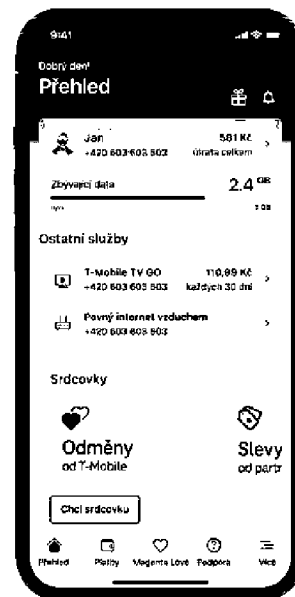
9:41

Dobrý den!

Přehled

Jan
+420 603 603 503

581 Kč
útrata celkem

Zbývající data

2,4 GB

0 GB

3 GB

Ostatní služby

T-Mobile TV GO
+420 603 603 503

110,99 Kč
každých 30 dní

Pevný internet vzduchem
+420 603 603 503

Srdcovky

Odměny
od T-Mobile

Slevy
od partr

Chci srdcovku

Přehled

Platby

Magenta Love

Podpora

Více